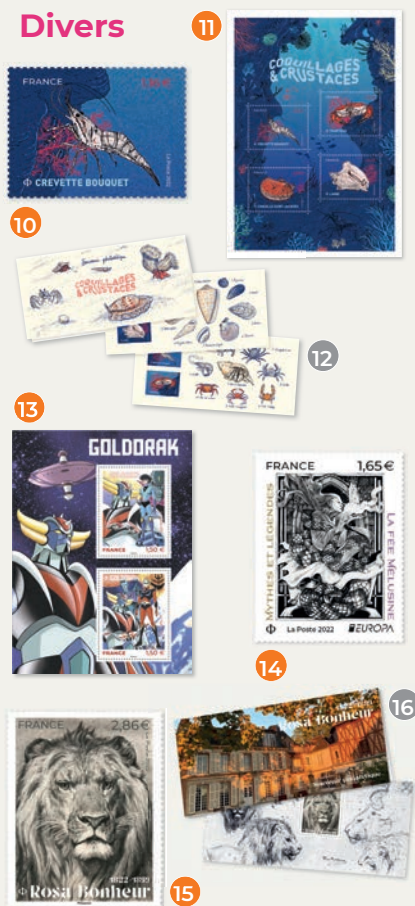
Divers

11

FRANCE

CREVETTE BOUQUET

10

COQUILLAGES & CRUSTACÉS

COQUILLAGES & CRUSTACÉS

12

13

GOLDORAK

FRANCE 1,50 €

FRANCE 1,50 €

FRANCE 1,65€

MYTHES ET LÉGENDES

LA FÉE MÉLUSINE

La Poste 2022

EUROPA

14

16

Rosa Bonheur

FRANCE 2,86€

1822 - 1899

Rosa Bonheur

15